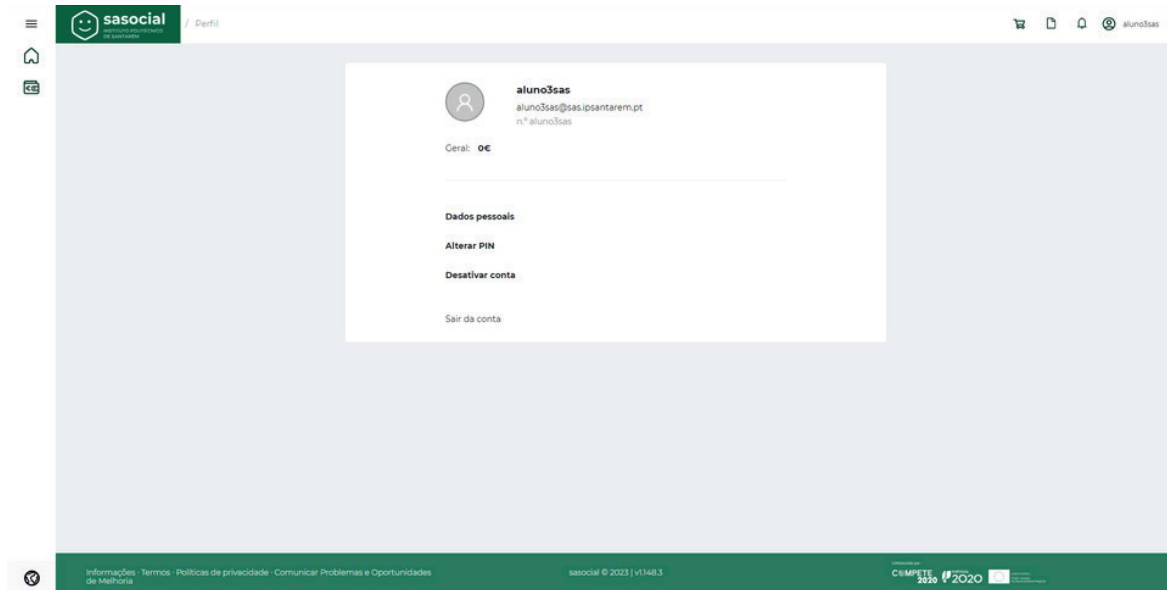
sasocial
INSTITUTO POLITÉCNICO DE SANTARÉM
/ Perfil

aluno3sas

aluno3sas
aluno3sas@sas.ipsantarem.pt
n.º aluno3sas

Geral: 0€

Dados pessoais

Alterar PIN

Desativar conta

Sair da conta

Informações · Termos · Políticas de privacidade · Comunicar Problemas e Oportunidades de Melhoria

sasocial © 2023 | v1.148.3

COMPETE 2020 2020 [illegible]